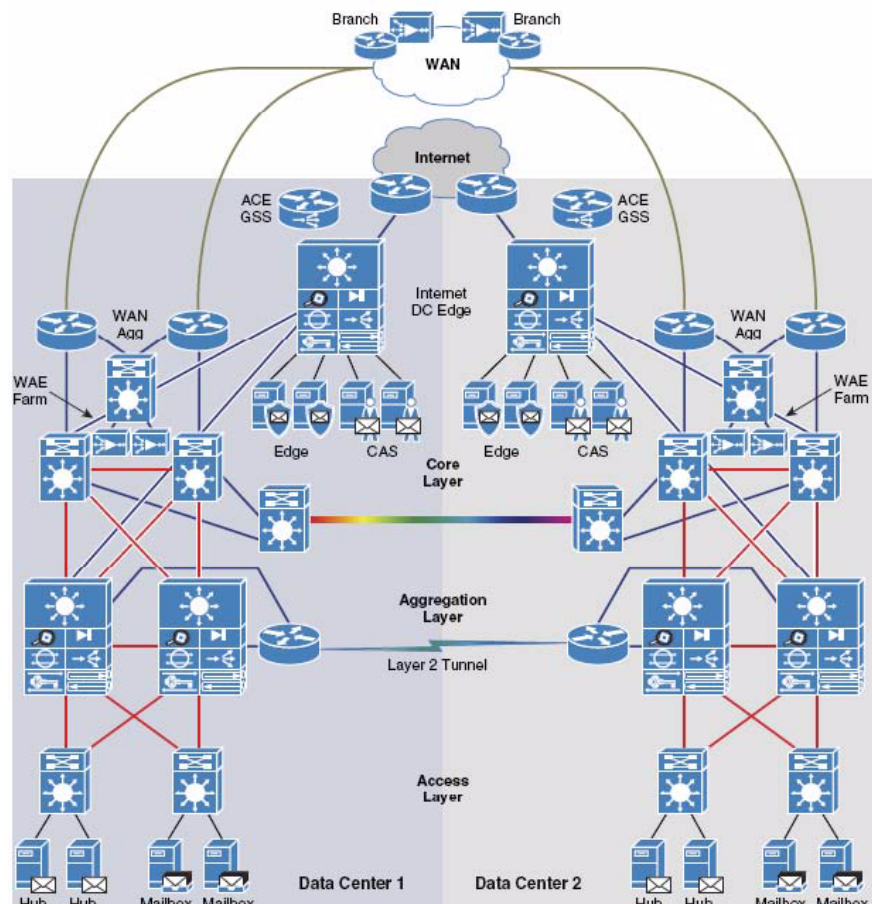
Branch
Branch
WAN
Internet
ACE GSS
ACE GSS
Internet DC Edge
WAN Agg
WAN Agg
WAE Farm
WAE Farm
Edge
CAS
Edge
CAS
Core Layer
Aggregation Layer
Layer 2 Tunnel
Access Layer
Hub
Hub
Mailbox
Mailbox
Data Center 1
Data Center 2
Hub
Hub
Mailbox
Mailbox